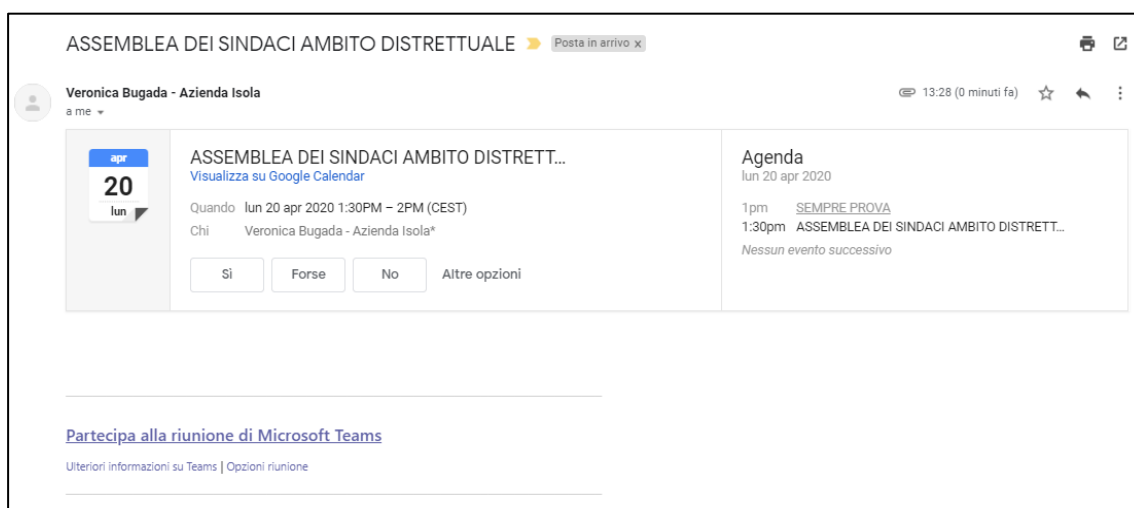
ASSEMBLEA DEI SINDACI AMBITO DISTRETTUALE Posta in arrivo x

Veronica Bugada - Azienda Isola
a me

13:28 (0 minuti fa)

apr
20
lun

ASSEMBLEA DEI SINDACI AMBITO DISTRETT...
Visualizza su Google Calendar

Quando lun 20 apr 2020 1:30PM – 2PM (CEST)
Chi Veronica Bugada - Azienda Isola*

Sì Forse No Altre opzioni

Agenda
lun 20 apr 2020

1pm SEMPRE PROVA
1:30pm ASSEMBLEA DEI SINDACI AMBITO DISTRETT...
Nessun evento successivo

Partecipa alla riunione di Microsoft Teams

Ulteriori informazioni su Teams | Opzioni riunione